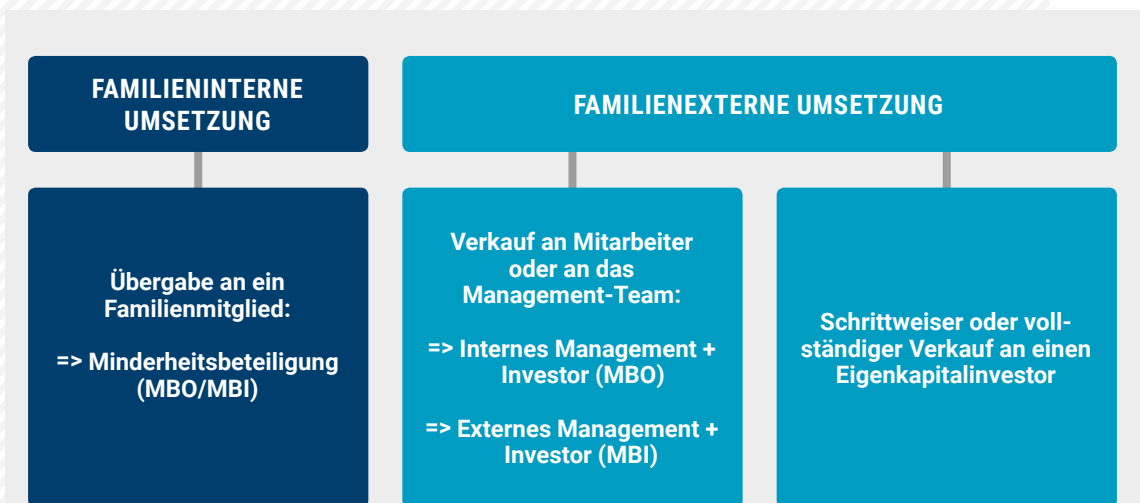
FAMILIENINTERNE UMSETZUNG

FAMILIENEXTERNE UMSETZUNG

Übergabe an ein Familienmitglied:

=> Minderheitsbeteiligung (MBO/MBI)

Verkauf an Mitarbeiter oder an das Management-Team:

=> Internes Management + Investor (MBO)

=> Externes Management + Investor (MBI)

Schrittweiser oder vollständiger Verkauf an einen Eigenkapitalinvestor